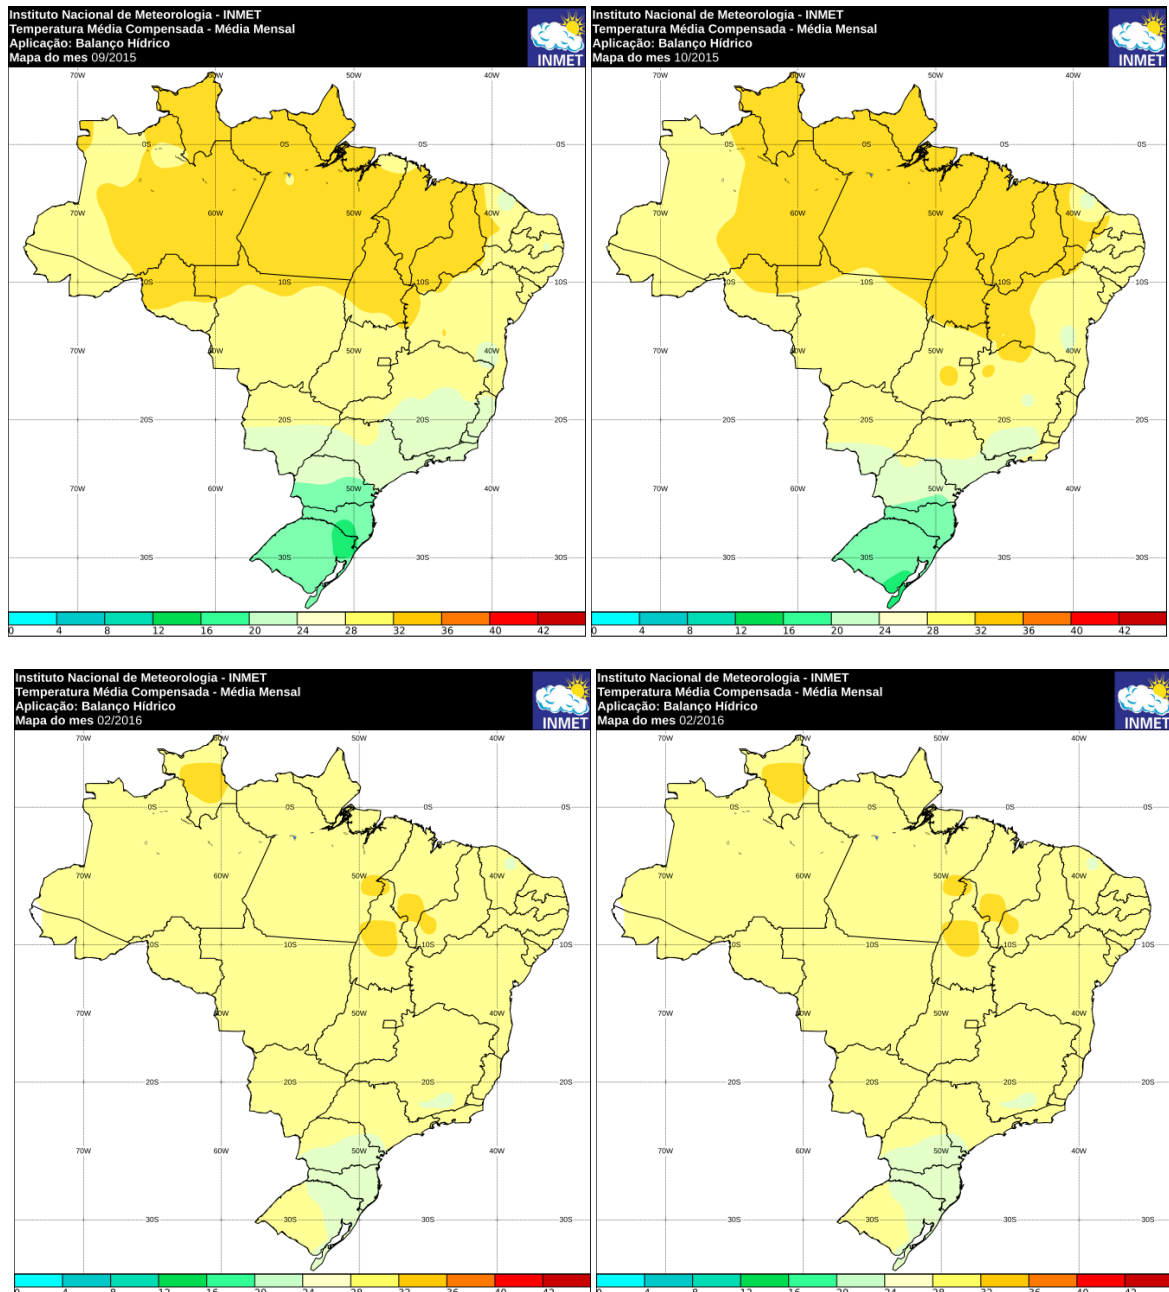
Instituto Nacional de Meteorologia - INMET
Temperatura Média Compensada - Média Mensal
Aplicação: Balanço Hídrico
Mapa do mes 09/2015

INMET

70W 60W 50W 40W
0S 0S 0S 0S
70W 60W 50W 40W
10S 10S 10S 10S
70W 60W 50W 40W
20S 20S 20S 20S
70W 60W 50W 40W
30S 30S 30S 30S

0 4 8 12 16 20 24 28 32 36 40 42

Instituto Nacional de Meteorologia - INMET
Temperatura Média Compensada - Média Mensal
Aplicação: Balanço Hídrico
Mapa do mes 10/2015

INMET

70W 60W 50W 40W
0S 0S 0S 0S
70W 60W 50W 40W
10S 10S 10S 10S
70W 60W 50W 40W
20S 20S 20S 20S
70W 60W 50W 40W
30S 30S 30S 30S

0 4 8 12 16 20 24 28 32 36 40 42

Instituto Nacional de Meteorologia - INMET
Temperatura Média Compensada - Média Mensal
Aplicação: Balanço Hídrico
Mapa do mes 02/2016

INMET

70W 60W 50W 40W
0S 0S 0S 0S
70W 60W 50W 40W
10S 10S 10S 10S
70W 60W 50W 40W
20S 20S 20S 20S
70W 60W 50W 40W
30S 30S 30S 30S

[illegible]

Instituto Nacional de Meteorologia - INMET
Temperatura Média Compensada - Média Mensal
Aplicação: Balanço Hídrico
Mapa do mes 02/2016

INMET

70W 60W 50W 40W
0S 0S 0S 0S
70W 60W 50W 40W
10S 10S 10S 10S
70W 60W 50W 40W
20S 20S 20S 20S
70W 60W 50W 40W
30S 30S 30S 30S

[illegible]